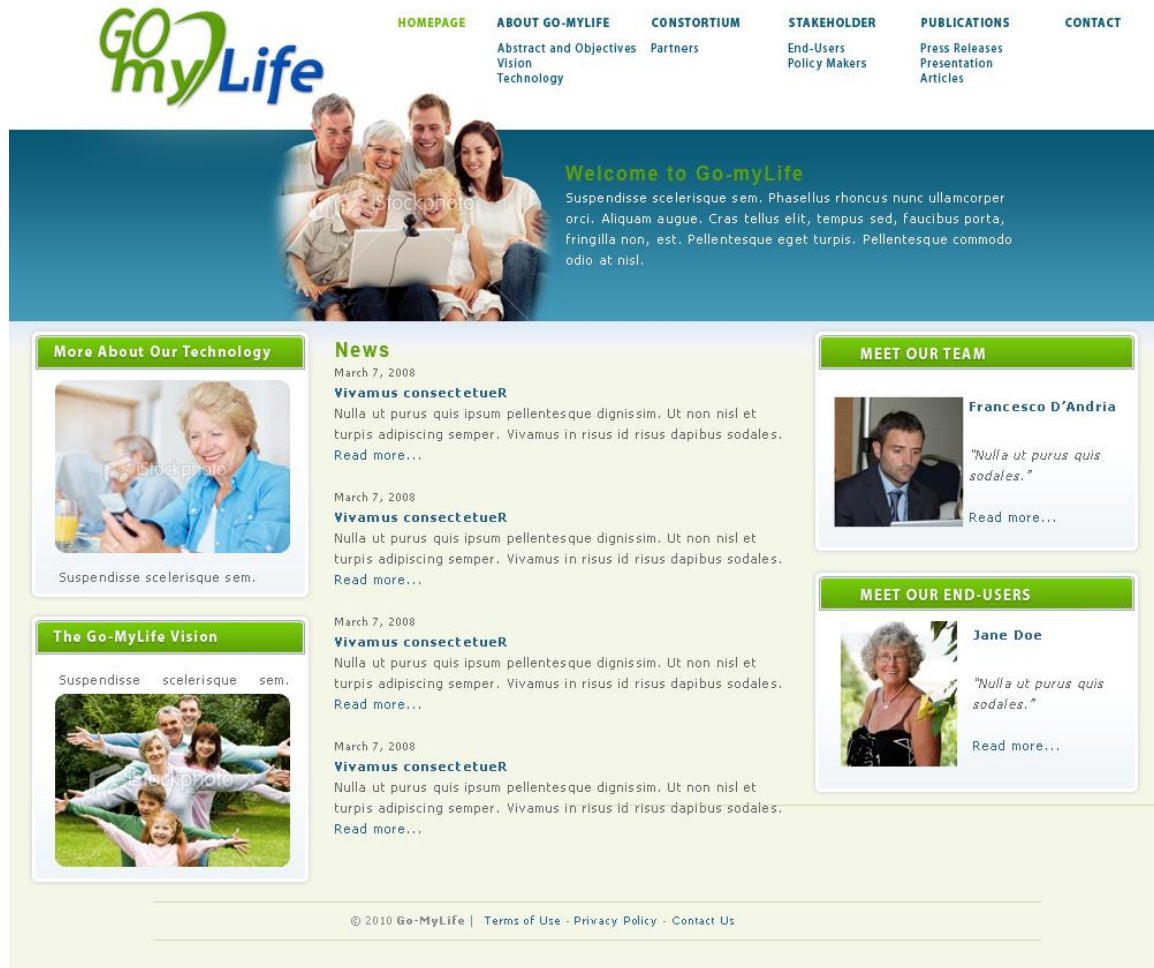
GO myLife

HOMEPAGE
ABOUT GO-MYLIFE
Abstract and Objectives
Vision
Technology
CONSTORTIUM
Partners
STAKEHOLDER
End-Users
Policy Makers
PUBLICATIONS
Press Releases
Presentation
Articles
CONTACT

iStockphoto

Welcome to Go-myLife
Suspendisse scelerisque sem. Phasellus rhoncus nunc ullamcorper orci. Aliquam augue. Cras tellus elit, tempus sed, faucibus porta, fringilla non, est. Pellentesque eget turpis. Pellentesque commodo odio at nisl.

More About Our Technology
iStockphoto
Suspendisse scelerisque sem.

The Go-MyLife Vision
Suspendisse scelerisque sem.
iStockphoto

News
March 7, 2008
Vivamus consectetueR
Nulla ut purus quis ipsum pellentesque dignissim. Ut non nisl et turpis adipiscing semper. Vivamus in risus id risus dapibus sodales.
Read more...

March 7, 2008
Vivamus consectetueR
Nulla ut purus quis ipsum pellentesque dignissim. Ut non nisl et turpis adipiscing semper. Vivamus in risus id risus dapibus sodales.
Read more...

March 7, 2008
Vivamus consectetueR
Nulla ut purus quis ipsum pellentesque dignissim. Ut non nisl et turpis adipiscing semper. Vivamus in risus id risus dapibus sodales.
Read more...

March 7, 2008
Vivamus consectetueR
Nulla ut purus quis ipsum pellentesque dignissim. Ut non nisl et turpis adipiscing semper. Vivamus in risus id risus dapibus sodales.
Read more...

MEET OUR TEAM
Francesco D'Andria
"Nulla ut purus quis sodales."
Read more...

MEET OUR END-USERS
Jane Doe
"Nulla ut purus quis sodales."
Read more...

© 2010 Go-MyLife | Terms of Use - Privacy Policy - Contact Us